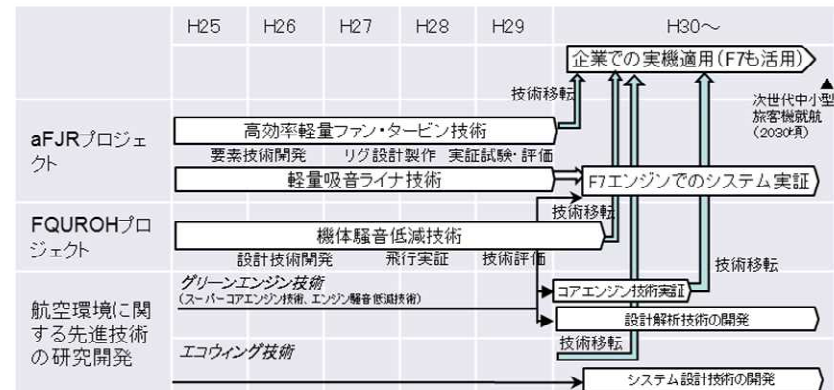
H25 H26 H27 H28 H29 H30～

企業での実機適用（F7も活用）

技術移転

次世代中小型旅客機就航（2030年頃）

aFJRプロジェクト

高効率軽量ファン・タービン技術

要素技術開発 リグ設計製作 実証試験・評価

軽量吸音ライナ技術

F7エンジンでのシステム実証

技術移転

FQUROHプロジェクト

機体騒音低減技術

設計技術開発 飛行実証 技術評価

技術移転

航空環境に関する先進技術の研究開発

グリーンエンジン技術
（スーパーコアエンジン技術、エンジン騒音低減技術）

コアエンジン技術実証

設計解析技術の開発

技術移転

エコウィング技術

システム設計技術の開発